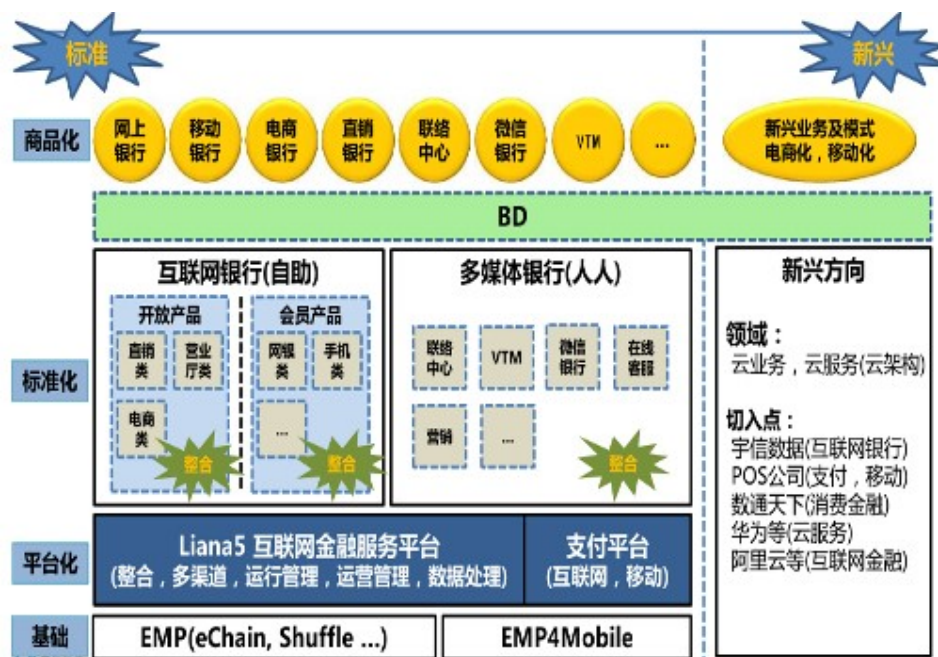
标准

新兴

商品化

网上银行

移动银行

电商银行

直销银行

联络中心

微信银行

VTM

...

新兴业务及模式 电商化，移动化

BD

互联网银行(自助)

开放产品

直销类

营业厅类

电商类

整合

会员产品

网银类

手机类

...

整合

多媒体银行(人人)

联络中心

VTM

微信银行

在线客服

营销

...

整合

新兴方向

领域：
云业务，云服务(云架构)

切入点：
宇信数据(互联网银行)
POS公司(支付，移动)
数通天下(消费金融)
华为等(云服务)
阿里云等(互联网金融)

标准化

平台化

Liana5 互联网金融服务平台
(整合，多渠道，运行管理，运营管理，数据处理)

支付平台
(互联网，移动)

基础

EMP(eChain, Shuffle ...)

EMP4Mobile